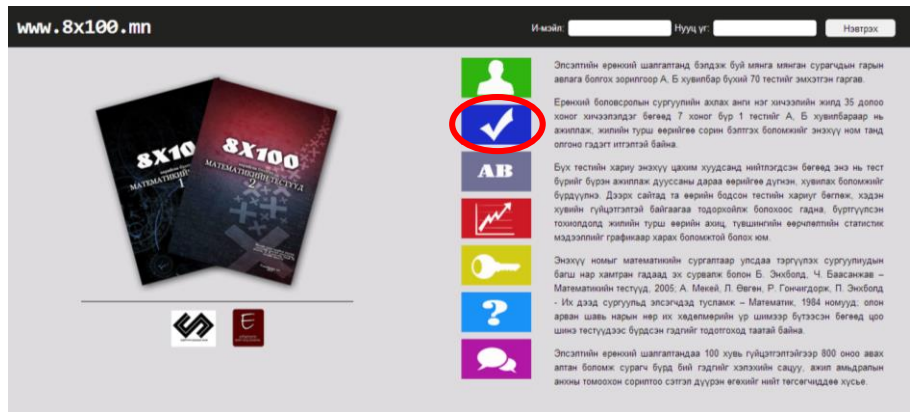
www.8x100.mn

И-мэйл:
Нууц үг:
Нэвтрэх

8X10
МАТЕМАТИКИЙН
1

8X100
МАТЕМАТИКИЙН ТЕСТҮҮД
2

AB

?

Элсэлтийн ерөнхий шалгалтанд бэлдэж буй мянга мянган сурагчдын гарын авлага болгох зорилгоор А. Б хувилбар бүхий 70 тестийг эмхэтгэн гаргав.

Ерөнхий боловсролын сургуулийн ахлах анги нэг хичээлийн жилд 35 долоо хоног хичээллэдэг бөгөөд 7 хоног бүр 1 тестийг А, Б хувилбараар нь ажиллаж, жилийн турш өөрийгөө сорин бэлтгэх боломжийг энэхүү ном танд олгоно гэдэгт итгэлтэй байна.

Бүх тестийн хариу энэхүү цахим хуудсанд нийтлэгдсэн бөгөөд энэ нь тест бүрийг бүрэн ажиллаж дууссаны дараа өөрийгөө дүгнэн, хувилах боломжийг бүрдүүлнэ. Дээрх сайтад та өөрийн бодсон тестийн хариуг бөглөж, хэдэн хувийн гүйцэтгэлтэй байгаагаа тодорхойлж болохоос гадна, бүртгүүлсэн тохиолдолд жилийн турш өөрийн ахиц, түвшинийн өөрчлөлтийн статистик мэдээллийг графикаар харах боломжтой болох юм.

Энэхүү номыг математикийн сургалтаар улсдаа тэргүүлэх сургуулиудын багш нар хамтран гадаад эх сурвалж болон Б. Энхболд, Ч. Баасанхаа – Математикийн тестүүд, 2005; А. Мекей, Л. Өвгөн, Р. Гончигдорж, П. Энхболд - Их дээд сургуульд элсэгчдэд тусламж – Математик, 1984 номууд; олон арван шавь нарын нэр их хөдөлмөрийн ур шимээр бүтээсэн бөгөөд цоо шинэ тестүүдээс бүрдсэн гэдгийг тодотгоход таатай байна.

Элсэлтийн ерөнхий шалгалтандаа 100 хувь гүйцэтгэлтэйгээр 800 оноо авах алтан боломж сурагч бүрд бий гэдгийг хэлэхийн сацуу, ажил амьдралын анхны томоохон сорилтоо сэтгэл дүүрэн өгөхийг нийт төгсөгчиддөө хүсье.